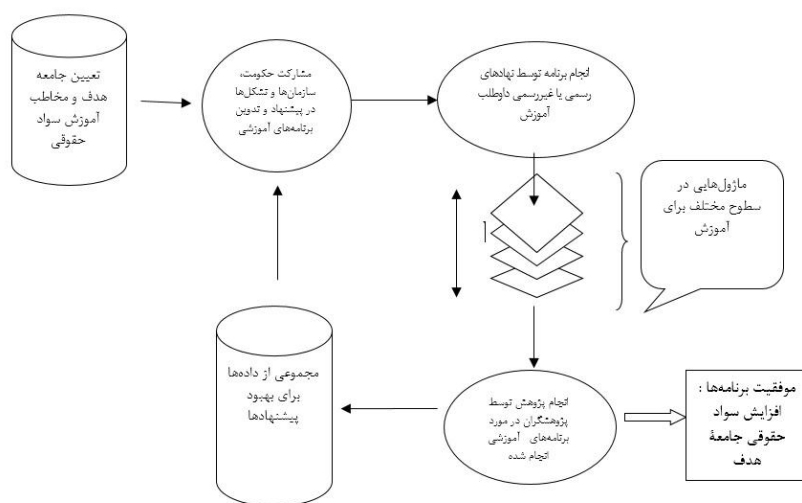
تعیین جامعه هدف و مخاطب آموزش سواد حقوقی

مشارکت حکومت، سازمان‌ها و تشکل‌ها در پیشنهاد و تدوین برنامه‌های آموزشی

انجام برنامه توسط نهادهای رسمی یا غیررسمی داوطلب آموزش

ماژول‌هایی در سطوح مختلف برای آموزش

مجموعی از داده‌ها برای بهبود پیشنهادها

انجام پژوهش توسط پژوهشگران در مورد برنامه‌های آموزشی انجام شده

موفقیت برنامه‌ها : افزایش سواد حقوقی جامعهٔ هدف